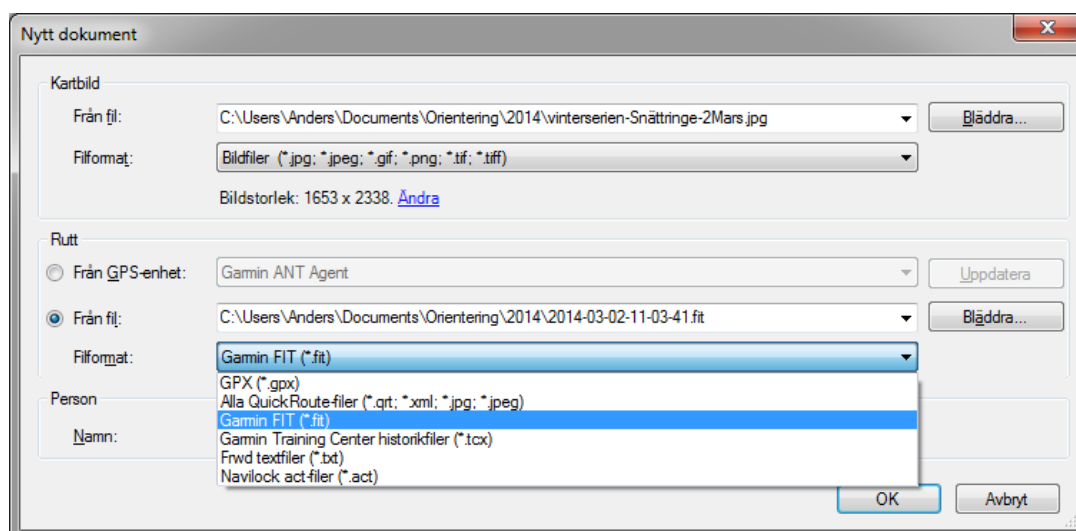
Nytt dokument

Kartbild

Från fil: C:\Users\Anders\Documents\Orientering\2014\vinterserien-Snättringe-2Mars.jpg Bläddra...

Filformat: Bildfiler (*.jpg; *.jpeg; *.gif; *.png; *.tif; *.tiff)

Bildstorlek: 1653 x 2338. Ändra

Rutt

Från GPS-enhet: Garmin ANT Agent Uppdatera

Från fil: C:\Users\Anders\Documents\Orientering\2014\2014-03-02-11-03-41.fit Bläddra...

Filformat: Garmin FIT (*.fit)

GPX (*.gpx)
Alla QuickRoute-filer (*.qrt; *.xml; *.jpg; *.jpeg)
Garmin FIT (*.fit)
Garmin Training Center historikfiler (*.tcx)
Frwd textfiler (*.txt)
Navilock act-filer (*.act)

Person

Namn:

OK Avbryt